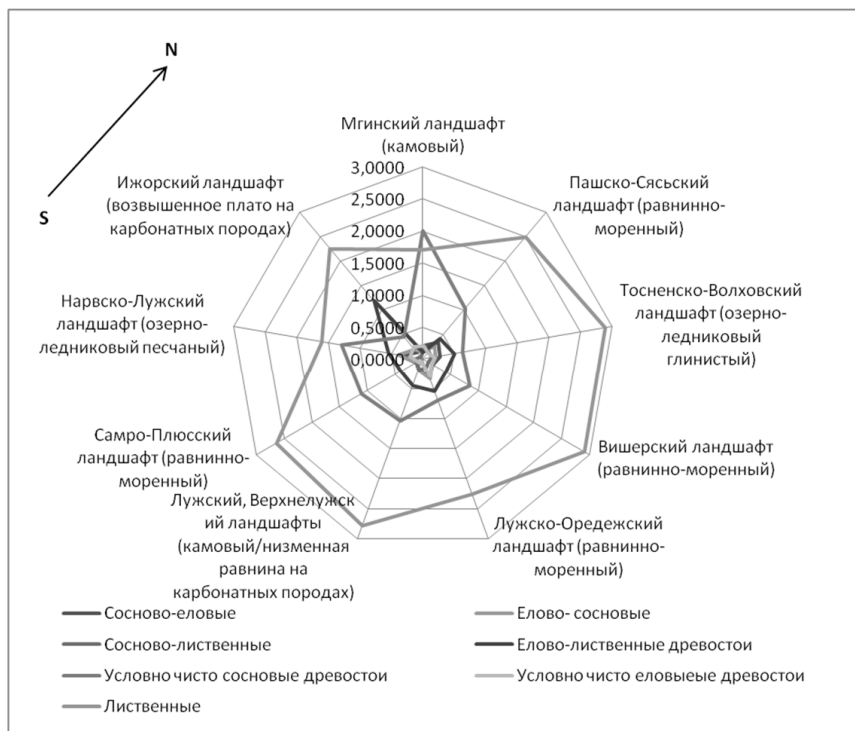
N

S

Мгинский ландшафт (камовый)

3,0000
2,5000
2,0000
1,5000
1,0000
0,5000
0,0000

Пашско-Сясьский ландшафт (равнинно-моренный)

Тосненско-Волховский ландшафт (озерно-ледниковый глинистый)

Вишерский ландшафт (равнинно-моренный)

Лужско-Оредежский ландшафт (равнинно-моренный)

Лужский, Верхнелужский ландшафты (камовый/низменная равнина на карбонатных породах)

Самро-Плюсский ландшафт (равнинно-моренный)

Нарвско-Лужский ландшафт (озерно-ледниковый песчаный)

Ижорский ландшафт (возвышенное плато на карбонатных породах)

Сосново-еловые
Елово- сосновые
Сосново-лиственные
Елово-лиственные древостои
Условно чисто сосновые древостои
Условно чисто еловыеые древостои
Лиственные